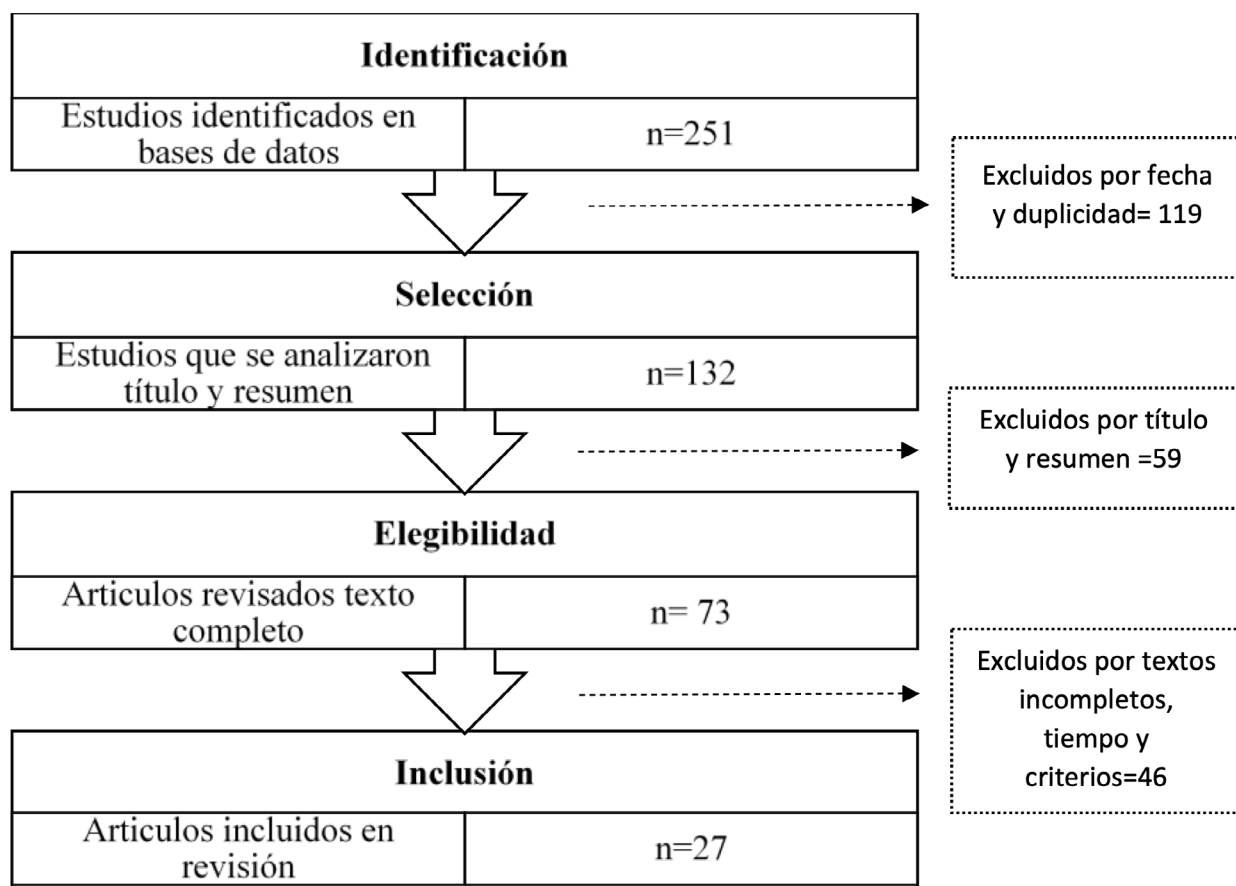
Identificación

Estudios identificados en bases de datos | n=251

Excluidos por fecha y duplicidad= 119

Selección

Estudios que se analizaron título y resumen | n=132

Excluidos por título y resumen =59

Elegibilidad

Articulos revisados texto completo | n= 73

Excluidos por textos incompletos, tiempo y criterios=46

Inclusión

Articulos incluidos en revisión | n=27